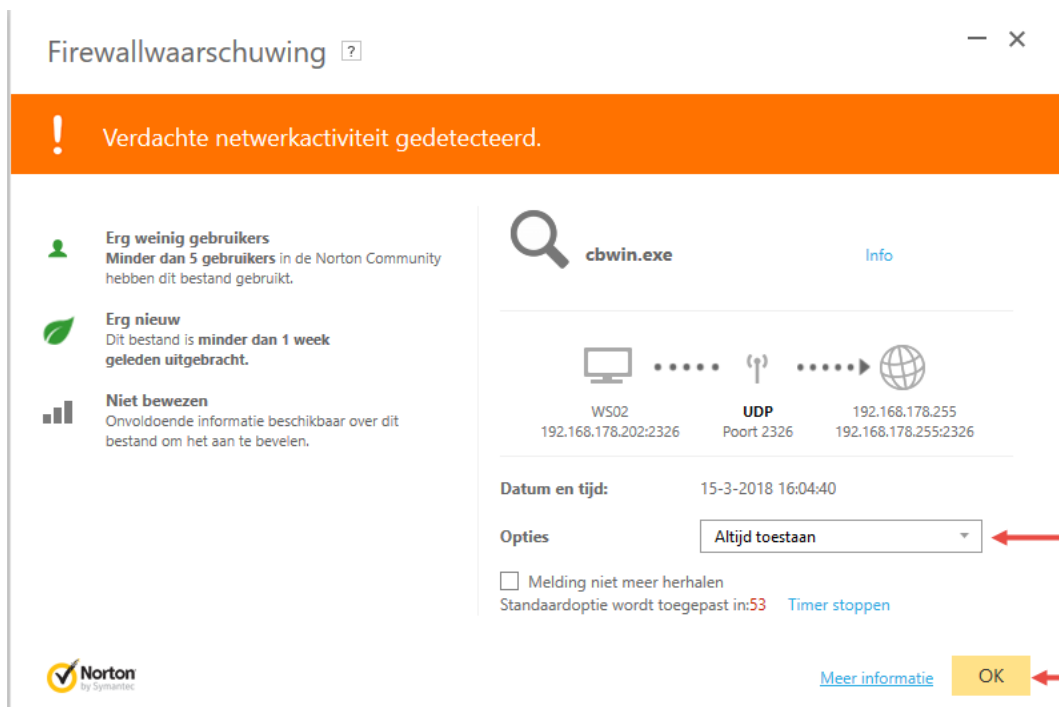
Firewallwaarschuwing ?

Verdachte netwerkactiviteit gedetecteerd.

Erg weinig gebruikers
Minder dan 5 gebruikers in de Norton Community hebben dit bestand gebruikt.

Erg nieuw
Dit bestand is minder dan 1 week geleden uitgebracht.

Niet bewezen
Onvoldoende informatie beschikbaar over dit bestand om het aan te bevelen.

cbwin.exe

Info

WS02
192.168.178.202:2326

UDP
Poort 2326

192.168.178.255
192.168.178.255:2326

Datum en tijd: 15-3-2018 16:04:40

Opties Altijd toestaan

Melding niet meer herhalen
Standaardoptie wordt toegepast in:53 Timer stoppen

Norton by Symantec

Meer informatie

OK